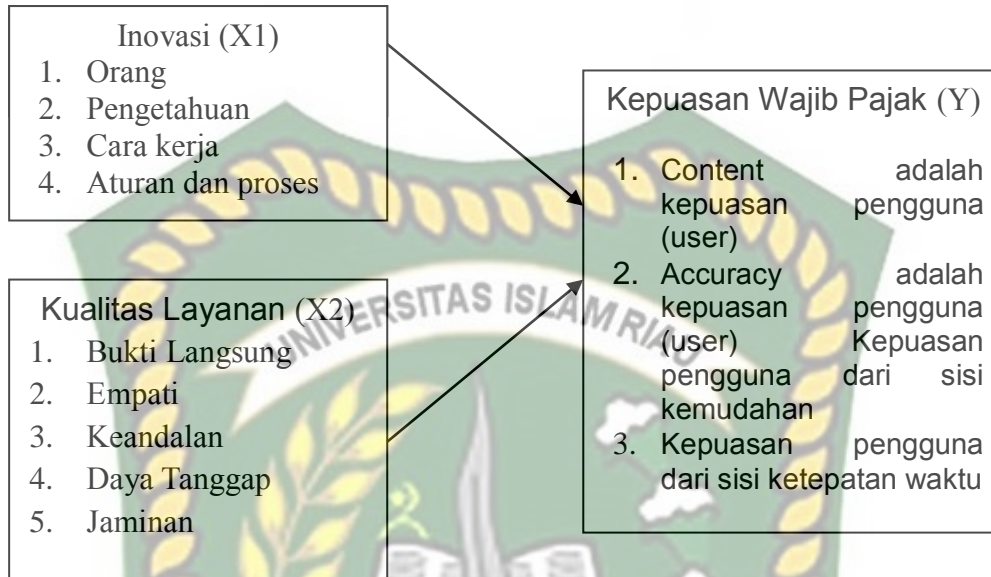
Inovasi (X1)
1. Orang
2. Pengetahuan
3. Cara kerja
4. Aturan dan proses

Kualitas Layanan (X2)
1. Bukti Langsung
2. Empati
3. Keandalan
4. Daya Tanggap
5. Jaminan

Kepuasan Wajib Pajak (Y)
1. Content adalah kepuasan pengguna (user)
2. Accuracy adalah kepuasan pengguna (user) Kepuasan pengguna dari sisi kemudahan
3. Kepuasan pengguna dari sisi ketepatan waktu

UNIVERSITAS ISLAM RIAU